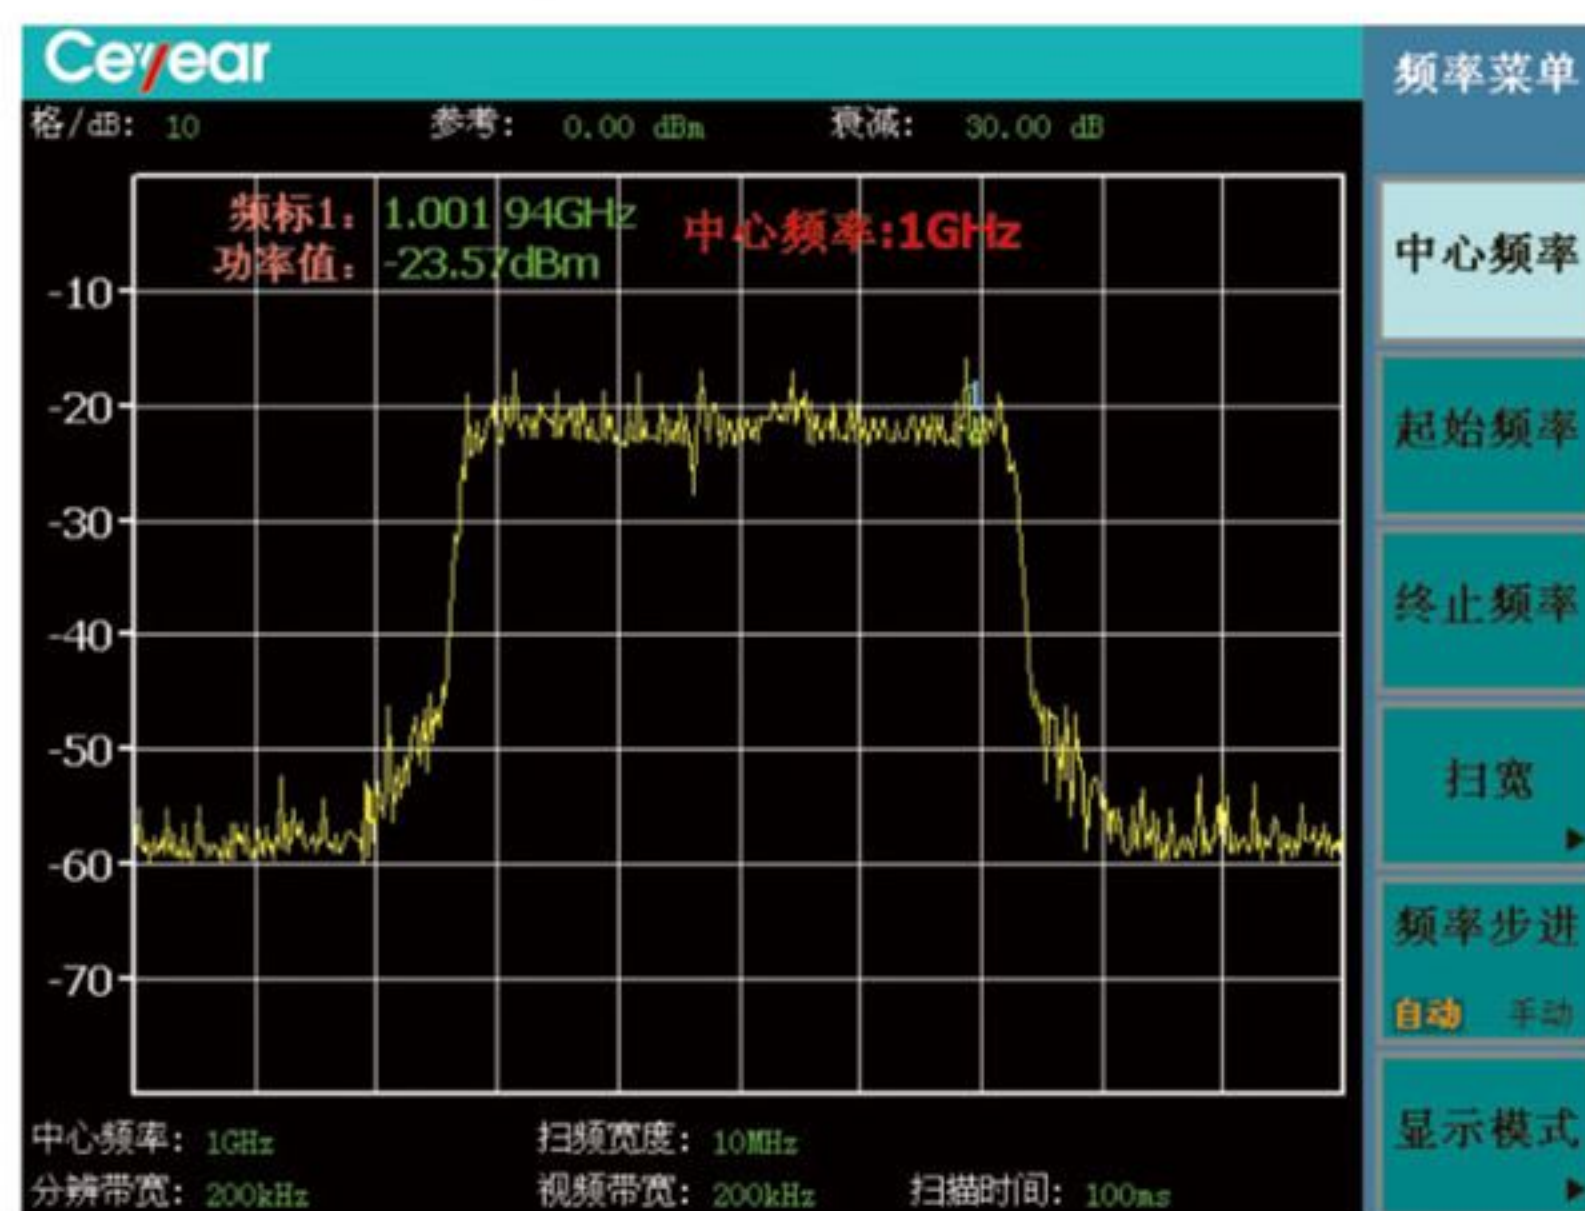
Ceyear

格/dB: 10 参考: 0.00 dBm 衰减: 30.00 dB

频标1: 1.001 94GHz
功率值: -23.57dBm

中心频率:1GHz

-10
-20
-30
-40
-50
-60
-70

中心频率: 1GHz 扫频宽度: 10MHz
分辨带宽: 200kHz 视频带宽: 200kHz 扫描时间: 100ms

频率菜单
中心频率
起始频率
终止频率
扫宽
频率步进
自动 手动
显示模式